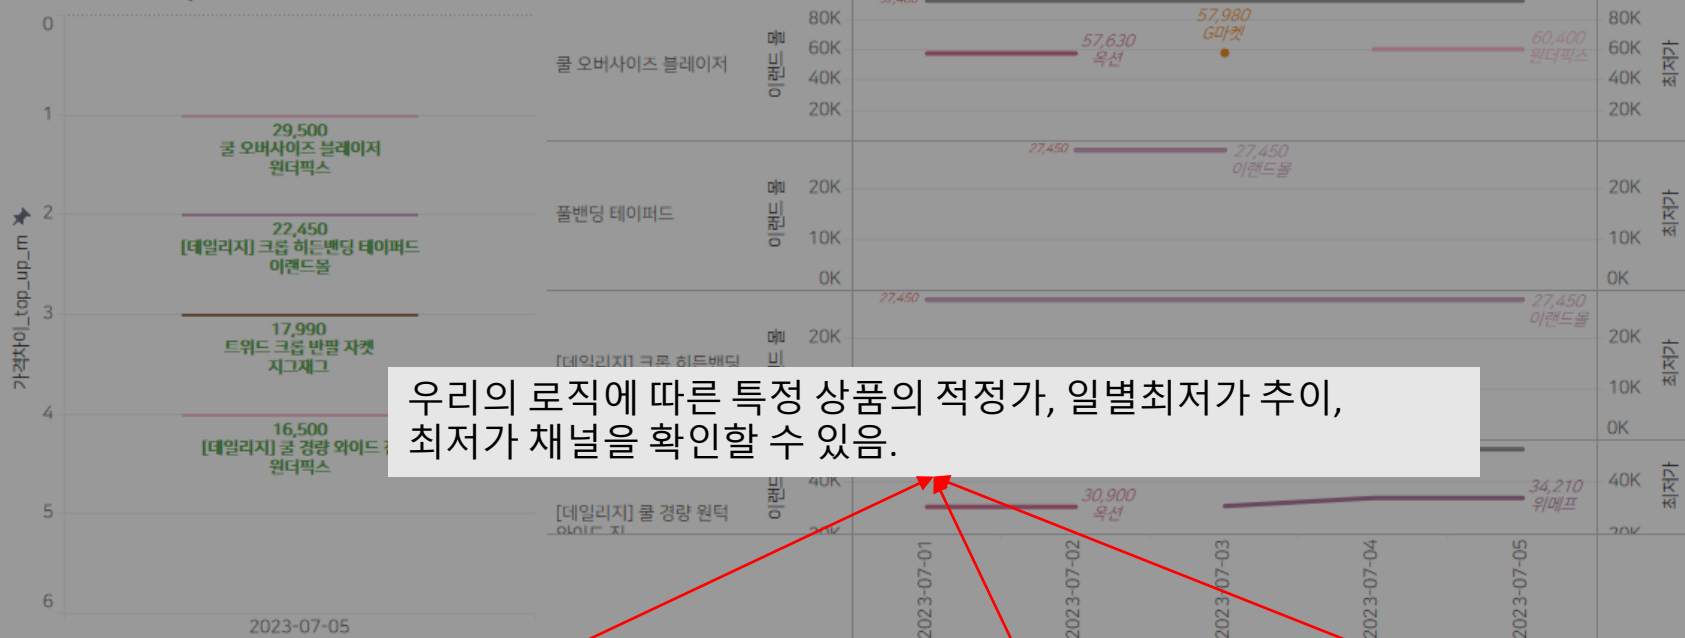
0
1
2
3
4
5
6
가격차이_top_up_m
29,500
쿨 오버사이즈 블레이저
원더픽스
22,450
[데일리지] 크롭 히든밴딩 테이퍼드
이랜드몰
17,990
트위드 크롭 반팔 자켓
지그재그
16,500
[데일리지] 쿨 경량 와이드 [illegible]
원더픽스
2023-07-05
쿨 오버사이즈 블레이저
풀밴딩 테이퍼드
[데일리지] 크롭 히든밴딩
[데일리지] 쿨 경량 원턱 와이드 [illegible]
이랜드몰
80K
60K
40K
20K
20K
10K
0K
20K
40K
57,630
옥션
57,980
G마켓
60,400
원더픽스
27,450
27,450
이랜드몰
27,450
27,450
이랜드몰
30,900
옥션
34,210
위메프
80K
60K
40K
20K
20K
10K
0K
20K
10K
0K
40K
최저가
최저가
최저가
최저가
2023-07-01
2023-07-02
2023-07-03
2023-07-04
2023-07-05
우리의 로직에 따른 특정 상품의 적정가, 일별최저가 추이, 최저가 채널을 확인할 수 있음.